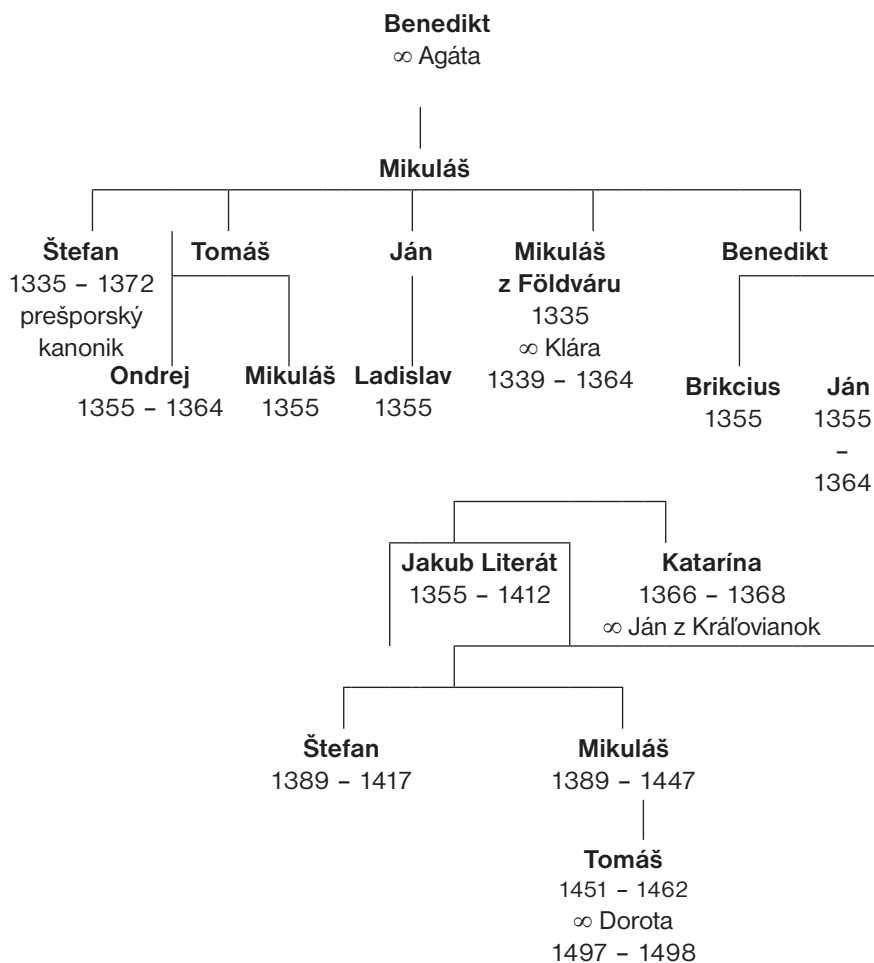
Benedikt
∞ Agáta

Mikuláš

Štefan
1335 – 1372
prešporský
kanonik

Tomáš

Ján

Mikuláš
z Földváru
1335
∞ Klára
1339 – 1364

Benedikt

Ondrej
1355 – 1364

Mikuláš
1355

Ladislav
1355

Brikcius
1355

Ján
1355
–
1364

Jakub Literát
1355 – 1412

Katarína
1366 – 1368
∞ Ján z Kráľovianok

Štefan
1389 – 1417

Mikuláš
1389 – 1447

Tomáš
1451 – 1462
∞ Dorota
1497 – 1498